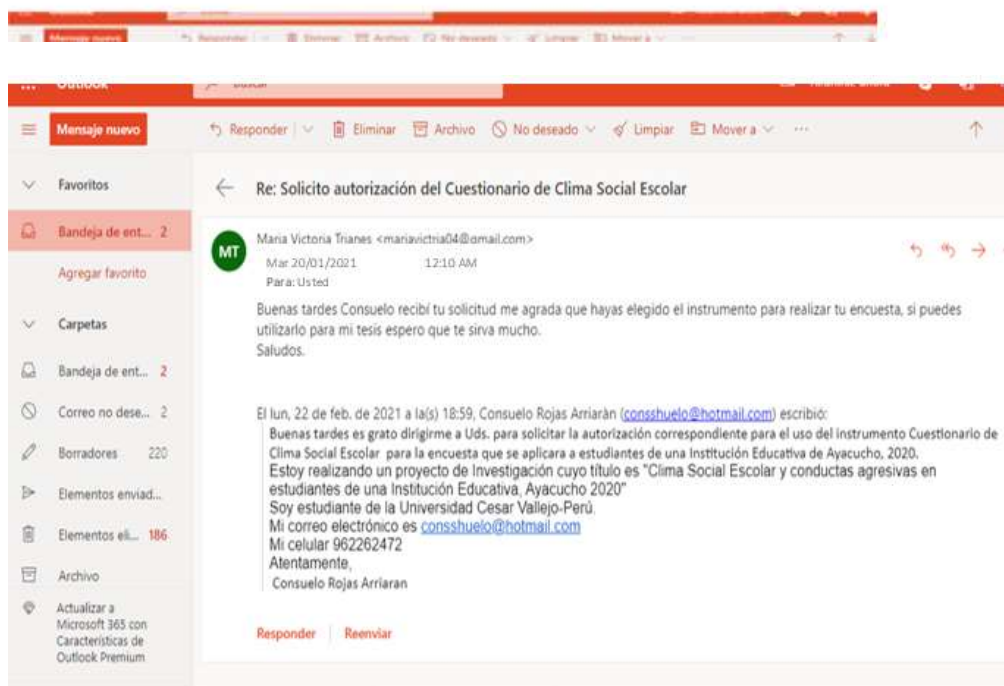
Outlook
Buscar
Mensaje nuevo
Responder | Eliminar Archivo No deseado Limpiar Mover a ···
Favoritos
Bandeja de ent... 2
Agregar favorito
Carpetas
Bandeja de ent... 2
Correo no dese... 2
Borradores 220
Elementos enviad...
Elementos eli... 186
Archivo
Actualizar a Microsoft 365 con Características de Outlook Premium

Re: Solicito autorización del Cuestionario de Clima Social Escolar

MT
Maria Victoria Trianes <mariavictria04@gmail.com>
Mar 20/01/2021 12:10 AM
Para: Usted

Buenas tardes Consuelo recibí tu solicitud me agrada que hayas elegido el instrumento para realizar tu encuesta, si puedes utilizarlo para mi tesis espero que te sirva mucho.
Saludos.

El lun, 22 de feb. de 2021 a la(s) 18:59, Consuelo Rojas Arriaràn (consshuelo@hotmail.com) escribió:
Buenas tardes es grato dirigirme a Uds. para solicitar la autorización correspondiente para el uso del instrumento Cuestionario de Clima Social Escolar para la encuesta que se aplicara a estudiantes de una Institución Educativa de Ayacucho, 2020.
Estoy realizando un proyecto de Investigación cuyo título es "Clima Social Escolar y conductas agresivas en estudiantes de una Institución Educativa, Ayacucho 2020"
Soy estudiante de la Universidad Cesar Vallejo-Perú.
Mi correo electrónico es consshuelo@hotmail.com
Mi celular 962262472
Atentamente,
Consuelo Rojas Arriaran

Responder | Reenviar